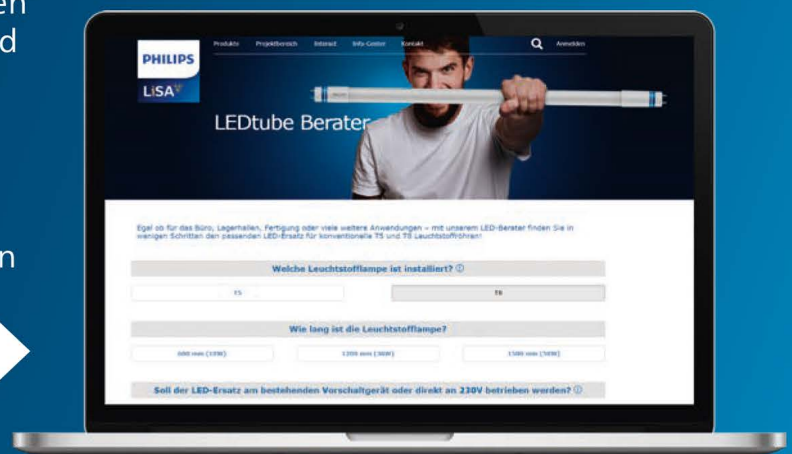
en
d

n

PHILIPS
LiSA

Produkte Projektbereich Interact Info-Center Kontakt Anmelden

LEDtube Berater

Egal ob für das Büro, Lagerhallen, Fertigung oder viele weitere Anwendungen – mit unserem LED-Berater finden Sie in wenigen Schritten den passenden LED-Ersatz für konventionelle T5 und T8 Leuchtstoffröhren!

Welche Leuchtstofflampe ist installiert?

T5

T8

Wie lang ist die Leuchtstofflampe?

600 mm (18W)

1200 mm (36W)

1500 mm (58W)

Soll der LED-Ersatz am bestehenden Vorschaltgerät oder direkt an 230V betrieben werden?